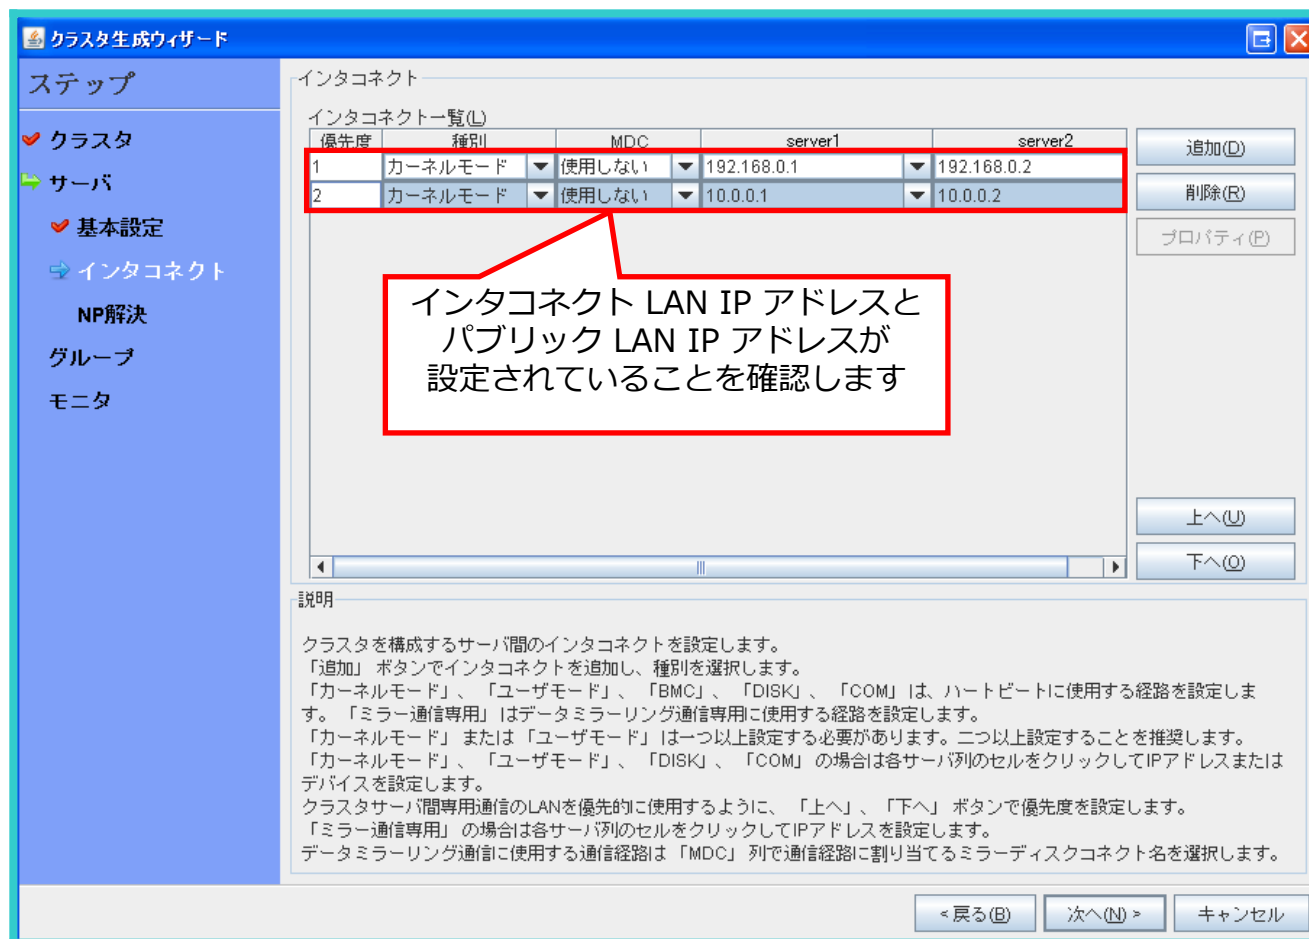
クラスタ生成ウィザード

ステップ

クラスタ
サーバ
基本設定
インタコネクト
NP解決
グループ
モニタ

インタコネクト

インタコネクト一覧(L)

| 優先度 | 種別 | MDC | server1 | server2 |
|---|---|---|---|---|
| 1 | カーネルモード | 使用しない | 192.168.0.1 | 192.168.0.2 |
| 2 | カーネルモード | 使用しない | 10.0.0.1 | 10.0.0.2 |

追加(D)
削除(R)
プロパティ(P)

インタコネクト LAN IP アドレスと
パブリック LAN IP アドレスが
設定されていることを確認します

上へ(U)
下へ(O)

説明

クラスタを構成するサーバ間のインタコネクトを設定します。
「追加」 ボタンでインタコネクトを追加し、種別を選択します。
「カーネルモード」、「ユーザモード」、「BMC」、「DISK」、「COM」 は、ハートビートに使用する経路を設定します。「ミラー通信専用」 はデータミラーリング通信専用に使用する経路を設定します。
「カーネルモード」 または 「ユーザモード」 は一つ以上設定する必要があります。二つ以上設定することを推奨します。
「カーネルモード」、「ユーザモード」、「DISK」、「COM」 の場合は各サーバ列のセルをクリックしてIPアドレスまたはデバイスを設定します。
クラスタサーバ間専用通信のLANを優先的に使用するように、「上へ」、「下へ」 ボタンで優先度を設定します。
「ミラー通信専用」 の場合は各サーバ列のセルをクリックしてIPアドレスを設定します。
データミラーリング通信に使用する通信経路は 「MDC」 列で通信経路に割り当てるミラーディスクコネクト名を選択します。

< 戻る(B)
次へ(N) >
キャンセル